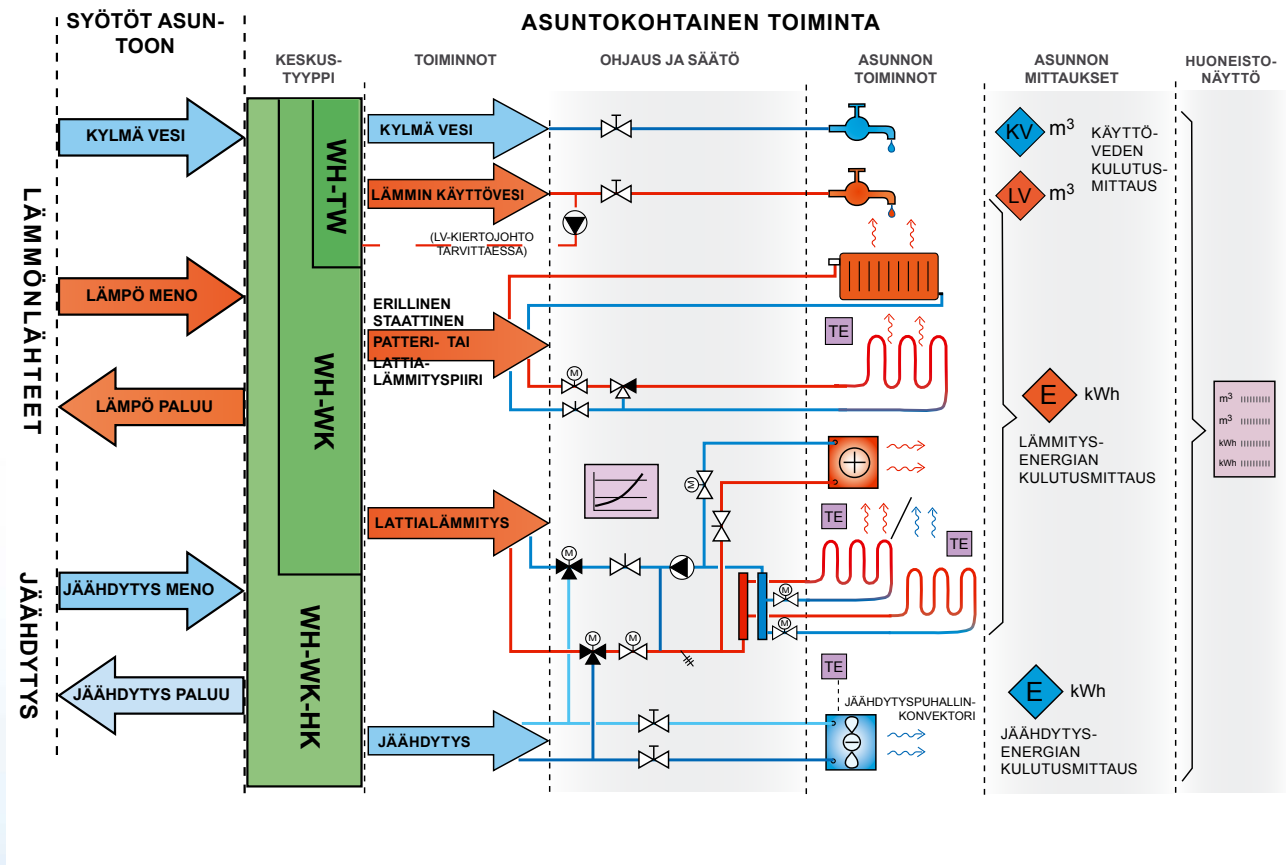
SYÖTÖT ASUNTOON

ASUNTOKOHTAINEN TOIMINTA

KESKUSTYYPPI

TOIMINNOT

OHJAUS JA SÄÄTÖ

ASUNNON TOIMINNOT

ASUNNON MITTAUKSET

HUONEISTONÄYTTÖ

LÄMMÖNLÄHTEET

KYLMÄ VESI

LÄMPÖ MENO

LÄMPÖ PALUU

JÄÄHDYTYS

JÄÄHDYTYS MENO

JÄÄHDYTYS PALUU

WH-TW

WH-WK

WH-WK-HK

KYLMÄ VESI

LÄMMIN KÄYTTÖVESI

(LV-KIERTOJOHTO TARVITTAESSA)

ERILLINEN STAATTINEN PATTERI- TAI LATTIALÄMMITYSPIIRI

LATTIALÄMMITYS

JÄÄHDYTYS

M

TE

TE

TE

TE

JÄÄHDYTYSPUHALLINKONVEKTORI

KV $m^3$

LV $m^3$

KÄYTTÖVEDEN KULUTUSMITTAUS

E kWh

LÄMMITYSENERGIAN KULUTUSMITTAUS

E kWh

JÄÄHDYTYSENERGIAN KULUTUSMITTAUS

$m^3$
$m^3$
kWh
kWh